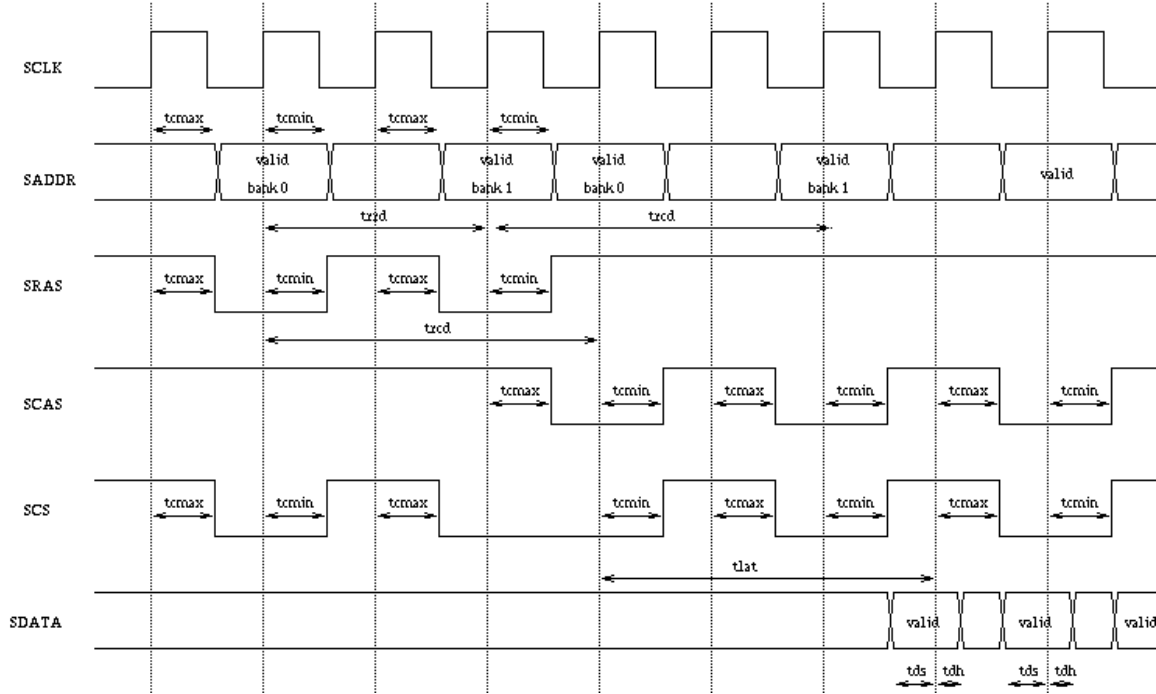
SCLK

tcmax tcmin tcmax tcmin

SADDR

valid bank 0

valid bank 1

valid bank 0

valid bank 1

valid

trrd trcd

SRAS

tcmax tcmin tcmax tcmin

trcd

SCAS

tcmax tcmin tcmax tcmin tcmax tcmin

SCS

tcmax tcmin tcmax tcmin tcmax tcmin tcmax tcmin

tlat

SDATA

valid valid valid

tds tdh tds tdh